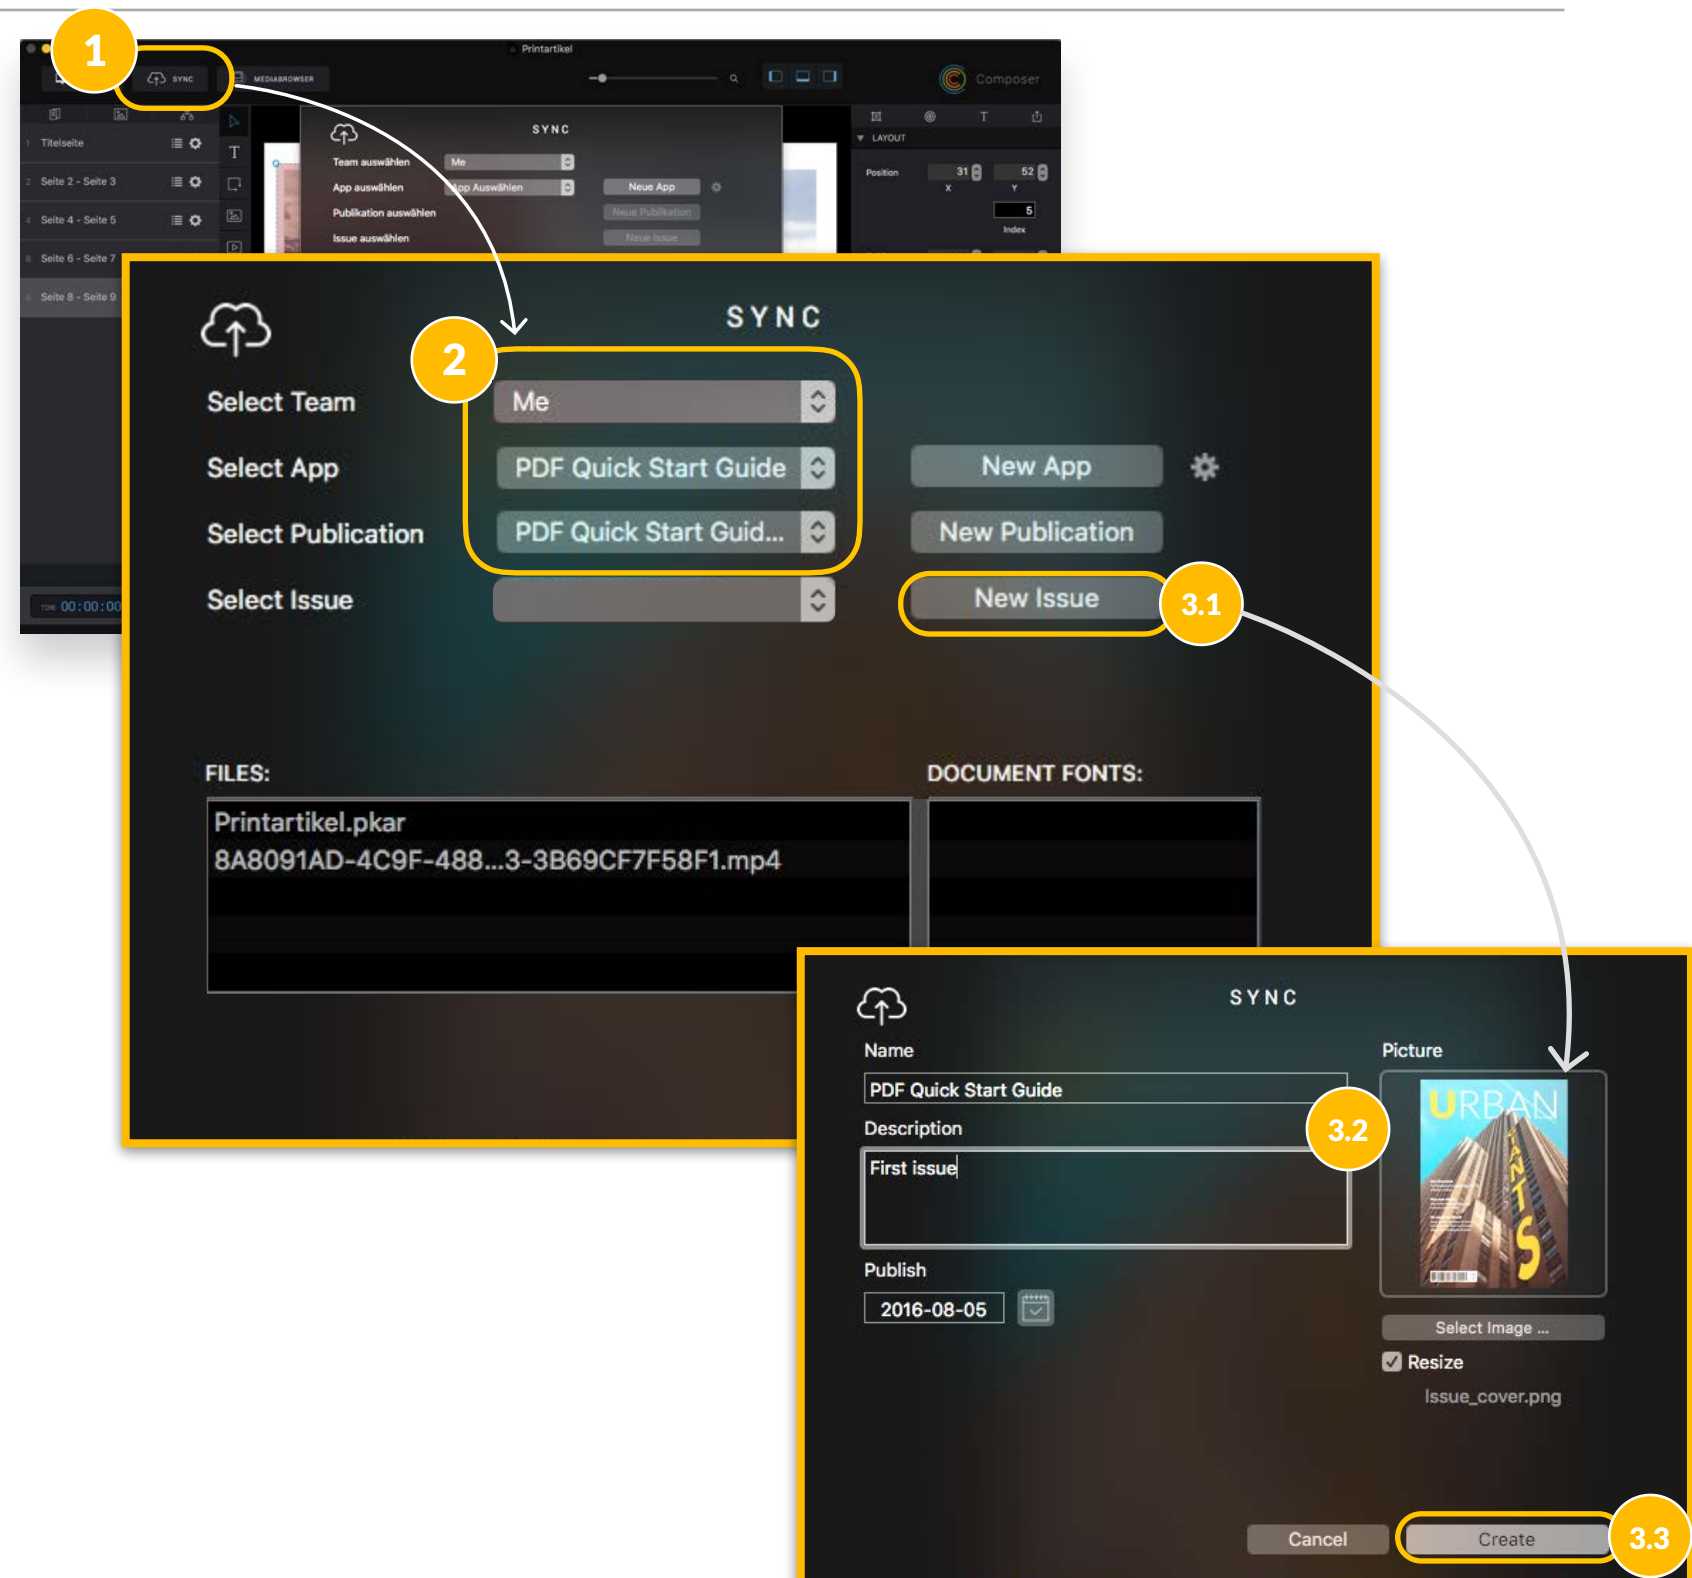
1

SYNC

MEDIABROWSER

Printartikel

Composer

Titelseite

Seite 2 - Seite 3

Seite 4 - Seite 5

Seite 6 - Seite 7

Seite 8 - Seite 9

SYNC

Team auswählen

Me

App auswählen

App Auswählen

Neue App

Publikation auswählen

Neue Publikation

Issue auswählen

Neue Issue

LAYOUT

Position

31

52

X

Y

5

Index

00:00:00

SYNC

2

Select Team

Me

Select App

PDF Quick Start Guide

New App

Select Publication

PDF Quick Start Guid...

New Publication

Select Issue

New Issue

3.1

FILES:

DOCUMENT FONTS:

Printartikel.pkar

8A8091AD-4C9F-488...3-3B69CF7F58F1.mp4

SYNC

Name

Picture

PDF Quick Start Guide

3.2

Description

First issue

Publish

2016-08-05

Select Image ...

Resize

Issue_cover.png

Cancel

Create

3.3